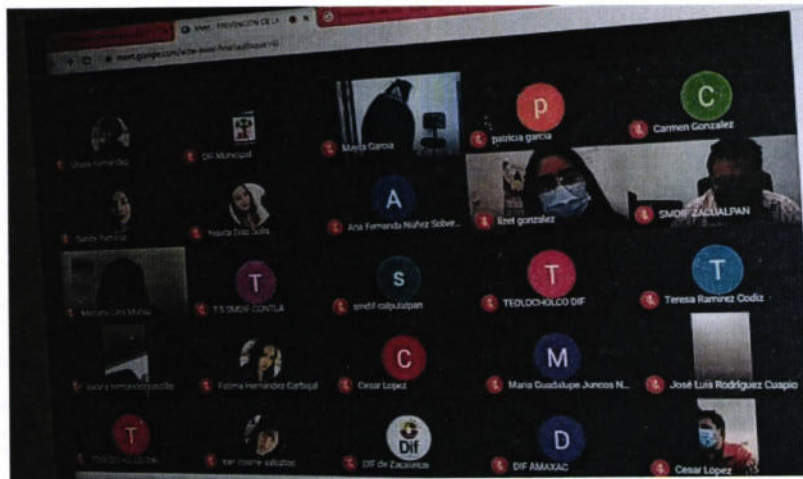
Meet - PREVENCIÓN DE LA

meet.google.com/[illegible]

P

C

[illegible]

DIF Municipal

Mayra Garcia

patricia garcia

Carmen Gonzalez

A

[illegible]

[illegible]

Ana Fernanda Nuñez Sober...

lizet gonzalez

SMDIF ZACUALPAN

T

S

T

T

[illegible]

T.S SMDIF CONTLA

smdif calpulalpan

TEOLOCHOLCO DIF

Teresa Ramirez Codiz

C

M

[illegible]

Fatima Hernandez Carbajal

Cesar Lopez

Maria Guadalupe Juncos N...

José Luis Rodriguez Cuapio

T

Dif

D

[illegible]

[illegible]

DIF de Zacatelco

DIF AMAXAC

Cesar Lopez